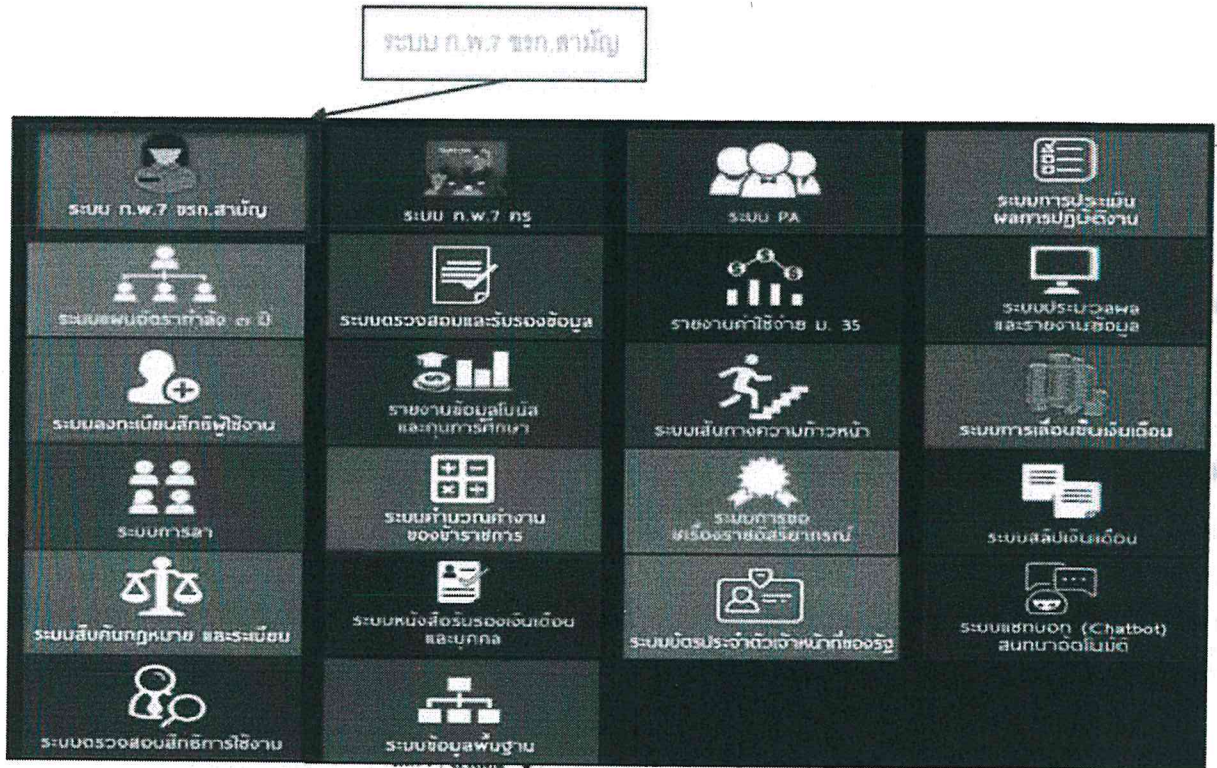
ระบบ ก.พ.7 ขรก.สามัญ

ระบบ ก.พ.7 ขรก.สามัญ

ระบบ ก.พ.7 ครู

ระบบ PA

ระบบการประเมินผลการปฏิบัติงาน

ระบบแผนอัตรากำลัง ๓ ปี

ระบบตรวจสอบและรับรองข้อมูล

รายงานค่าใช้จ่าย ม. 35

ระบบประมวลผลและรายงานข้อมูล

ระบบลงทะเบียนสิทธิ์ผู้ใช้งาน

รายงานข้อมูลโบนัสและทุนการศึกษา

ระบบเส้นทางความก้าวหน้า

ระบบการเลื่อนขั้นเงินเดือน

ระบบการลา

ระบบคำนวณค่างานของข้าราชการ

ระบบการขอเครื่องราชอิสริยาภรณ์

ระบบสลิปเงินเดือน

ระบบสืบค้นกฎหมาย และระเบียบ

ระบบหนังสือรับรองเงินเดือนและบุคคล

ระบบบัตรประจำตัวเจ้าหน้าที่ของรัฐ

ระบบแชทบอท (Chatbot) สนทนาอัตโนมัติ

ระบบตรวจสอบสิทธิการใช้งาน

ระบบข้อมูลพื้นฐาน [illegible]